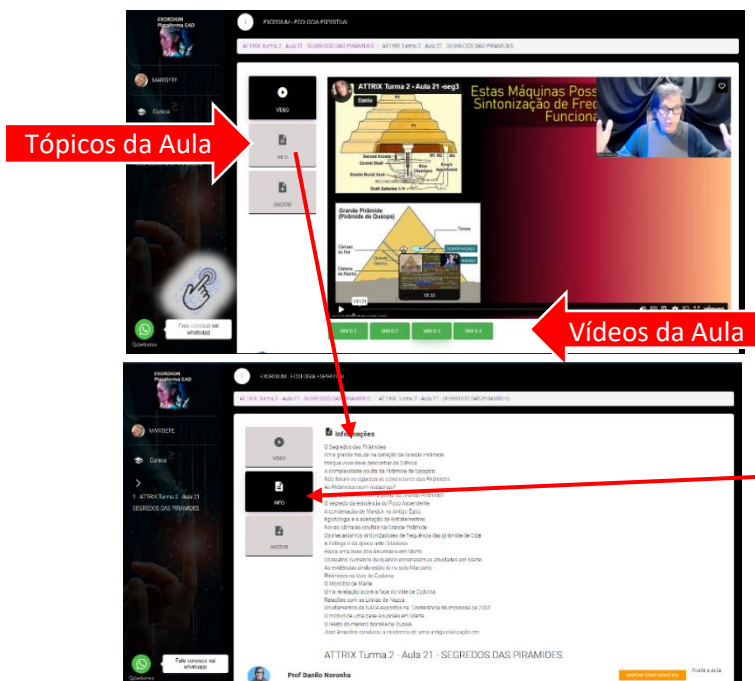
EXORDIUM Plataforma EAD

EXORDIUM - ECOLOGIA ESPIRITUAL

ATTRIX Turma 2 - Aula 21 - SEGREDOS DAS PIRAMIDES / ATTRIX Turma 2 - Aula 21 - SEGREDOS DAS PIRAMIDES

MARIOFTP

Cursos

VÍDEO

INFO

ANEXOS

ATTRIX Turma 2 - Aula 21 -seg3

Danilo

Estas Máquinas Poss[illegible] Sintonização de Freq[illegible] Funciona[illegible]

Second Ascent
Central Shaft
Grotto Burial Vault
Shaft Galleries 1-11

Kings Apartment

Grande Pirâmide (Pirâmide de Quéops)

Câmara do Rei
Câmara da Rainha
Grande Galeria

Tópicos da Aula

Vídeos da Aula

Fale conosco via whatsapp

Questions

VIDEO 1 VIDEO 2 VIDEO 3 VIDEO 4

EXORDIUM Plataforma EAD

EXORDIUM - ECOLOGIA ESPIRITUAL

ATTRIX Turma 2 - Aula 21 - SEGREDOS DAS PIRAMIDES / ATTRIX Turma 2 - Aula 21 - SEGREDOS DAS PIRAMIDES

MARIOFTE

Cursos

1 ATTRIX Turma 2 - Aula 21 SEGREDOS DAS PIRAMIDES

VÍDEO

INFO

ANEXOS

Informações

O Segredos das Pirâmides
Uma grande fraude na datação da Grande Pirâmide
Porque você deve desconfiar da Ciência
A complexidade oculta da Pirâmide de Saqqara
Não foram os egípcios os construtores das Pirâmides
As Pirâmides eram máquinas?
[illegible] Grande Pirâmide
O segredo da existência do Poço Ascendente
A condenação de Marduk no Antigo Egito
Egiptologia e a aceitação de Extraterrestres
Novas câmaras ocultas na Grande Pirâmide
Os mecanismos sintonizadores de frequência das pirâmide de Gizé
A Fotografia do Apsco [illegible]
Havia uma base dos Anunnaki em Marte
Cientistas: Humanos de quanto encontram os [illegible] em Marte
As evidências ainda estão lá no solo Marciano
Pirâmides no Vale de Cydonia
O Monolito de Marte
Uma revelação sobre a face no Vale de Cydonia
Relações com as Linhas de Nazca
Ensinamentos da NASA expostos na Conferência de imprensa de 2001
O motivo de uma base Anunnaki em Marte
O Relato do menino Boriska da Rússia
José Arguelles concluiu a existência de uma antiga civilização em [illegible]

ATTRIX Turma 2 - Aula 21 - SEGREDOS DAS PIRAMIDES

Prof Danilo Noronha

Avalie a aula

Fale conosco via whatsapp

Questions